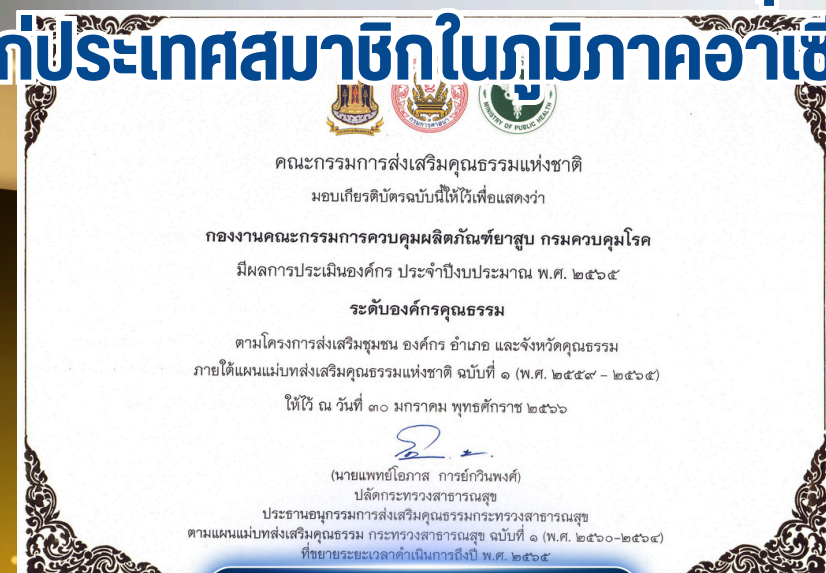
ก่ประเทศสมาชิกในภูมิภาคอาเซ

MINISTRY OF PUBLIC HEALTH

คณะกรรมการส่งเสริมคุณธรรมแห่งชาติ

มอบเกียรติบัตรฉบับนี้ให้ไว้เพื่อแสดงว่า

กองงานคณะกรรมการควบคุมผลิตภัณฑ์ยาสูบ กรมควบคุมโรค

มีผลการประเมินองค์กร ประจำปีงบประมาณ พ.ศ. ๒๕๖๕

ระดับองค์กรคุณธรรม

ตามโครงการส่งเสริมชุมชน องค์กร อำเภอ และจังหวัดคุณธรรม

ภายใต้แผนแม่บทส่งเสริมคุณธรรมแห่งชาติ ฉบับที่ ๑ (พ.ศ. ๒๕๕๙ - ๒๕๖๕)

ให้ไว้ ณ วันที่ ๓๐ มกราคม พุทธศักราช ๒๕๖๖

(นายแพทย์โอภาส การย์กวินพงศ์)

ปลัดกระทรวงสาธารณสุข

ประธานอนุกรรมการส่งเสริมคุณธรรมกระทรวงสาธารณสุข

ตามแผนแม่บทส่งเสริมคุณธรรม กระทรวงสาธารณสุข ฉบับที่ ๑ (พ.ศ. ๒๕๖๐-๒๕๖๔)

ที่ขยายระยะเวลาดำเนินการถึงปี พ.ศ. ๒๕๖๕